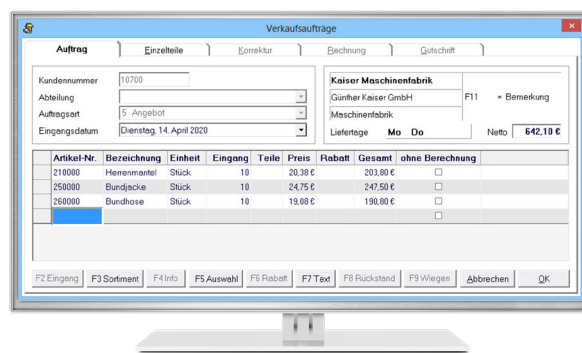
Verkaufsaufträge

Auftrag | Einzelteile | Korrektur | Rechnung | Gutschrift

Kundennummer 10700
Abteilung
Auftragsart 5 Angebot
Eingangsdatum Dienstag, 14. April 2020

Kaiser Maschinenfabrik
Günther Kaiser GmbH
Maschinenfabrik
F11 = Bemerkung
Liefertage Mo Do
Netto 642,10 €

| Artikel-Nr. | Bezeichnung | Einheit | Eingang | Teile | Preis | Rabatt | Gesamt | ohne Berechnung |
|---|---|---|---|---|---|---|---|---|
| 210000 | Herrenmantel | Stück | 10 | | 20,38 € | | 203,80 € | ☐ |
| 250000 | Bundjacke | Stück | 10 | | 24,75 € | | 247,50 € | ☐ |
| 260000 | Bundhose | Stück | 10 | | 19,08 € | | 190,80 € | ☐ |
| | | | | | | | | ☐ |

F2 Eingang | F3 Sortiment | F4 Info | F5 Auswahl | F6 Rabatt | F7 Text | F8 Rückstand | F9 Wiegen | Abbrechen | OK